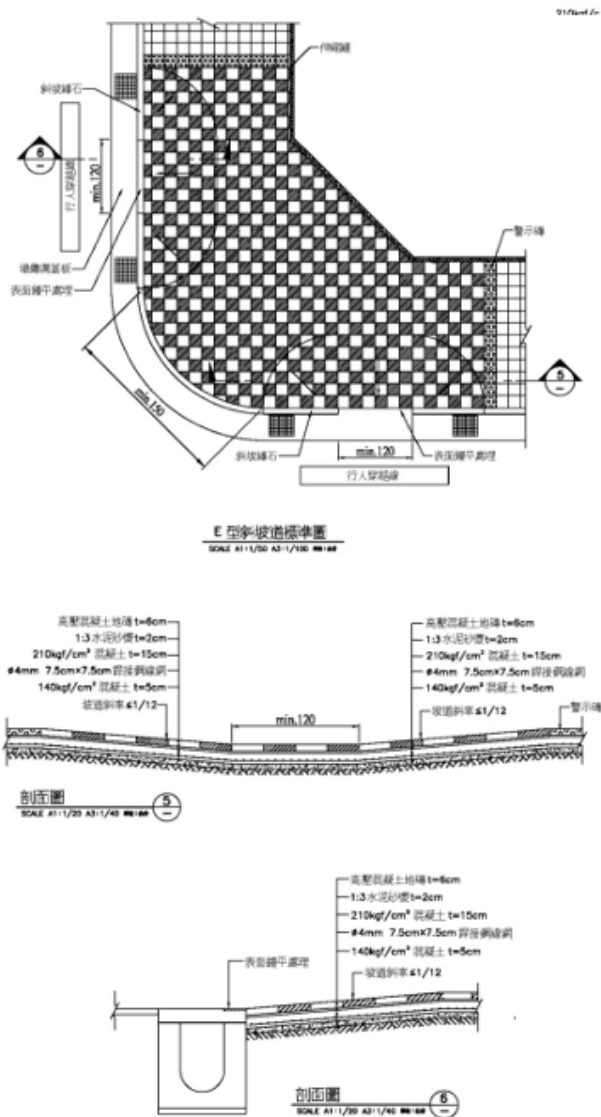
伸縮縫

斜坡緣石

6
—

行人穿越線

min.120

導溝溝蓋板

表面鋪平處理

警示磚

5
—

min.150

斜坡緣石

min.120

表面鋪平處理

行人穿越線

E 型斜坡道標準圖
SCALE A1:1/50 A3:1/100 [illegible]

高壓混凝土地磚 t=6cm
1:3 水泥砂漿 t=2cm
210kgf/cm² 混凝土 t=15cm
ø4mm 7.5cm×7.5cm 銲接鋼線網
140kgf/cm² 混凝土 t=5cm
坡道斜率 ≤1/12

min.120

高壓混凝土地磚 t=6cm
1:3 水泥砂漿 t=2cm
210kgf/cm² 混凝土 t=15cm
ø4mm 7.5cm×7.5cm 銲接鋼線網
140kgf/cm² 混凝土 t=5cm
坡道斜率 ≤1/12

警示磚

剖面圖
SCALE A1:1/20 A3:1/40 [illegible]

5
—

高壓混凝土地磚 t=6cm
1:3 水泥砂漿 t=2cm
210kgf/cm² 混凝土 t=15cm
ø4mm 7.5cm×7.5cm 銲接鋼線網
140kgf/cm² 混凝土 t=5cm
坡道斜率 ≤1/12

表面鋪平處理

剖面圖
SCALE A1:1/20 A3:1/40 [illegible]

6
—